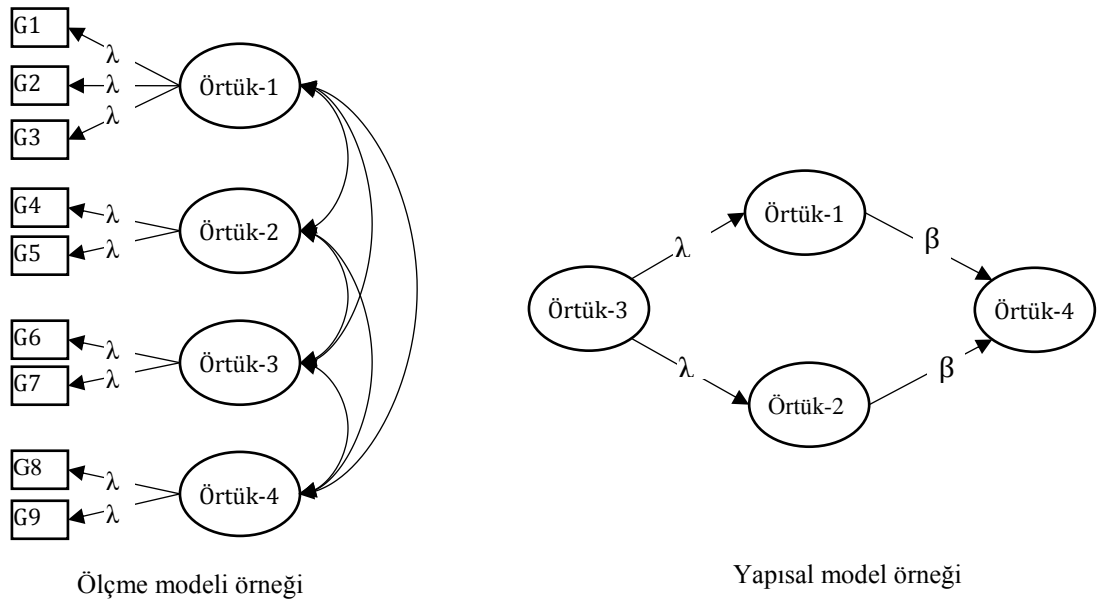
G1
$\lambda$
G2
$\lambda$
G3
$\lambda$
Örtük-1

G4
$\lambda$
G5
$\lambda$
Örtük-2

G6
$\lambda$
G7
$\lambda$
Örtük-3

G8
$\lambda$
G9
$\lambda$
Örtük-4

Ölçme modeli örneği

Örtük-3
$\lambda$
Örtük-1
$\beta$
$\lambda$
Örtük-2
$\beta$
Örtük-4

Yapısal model örneği